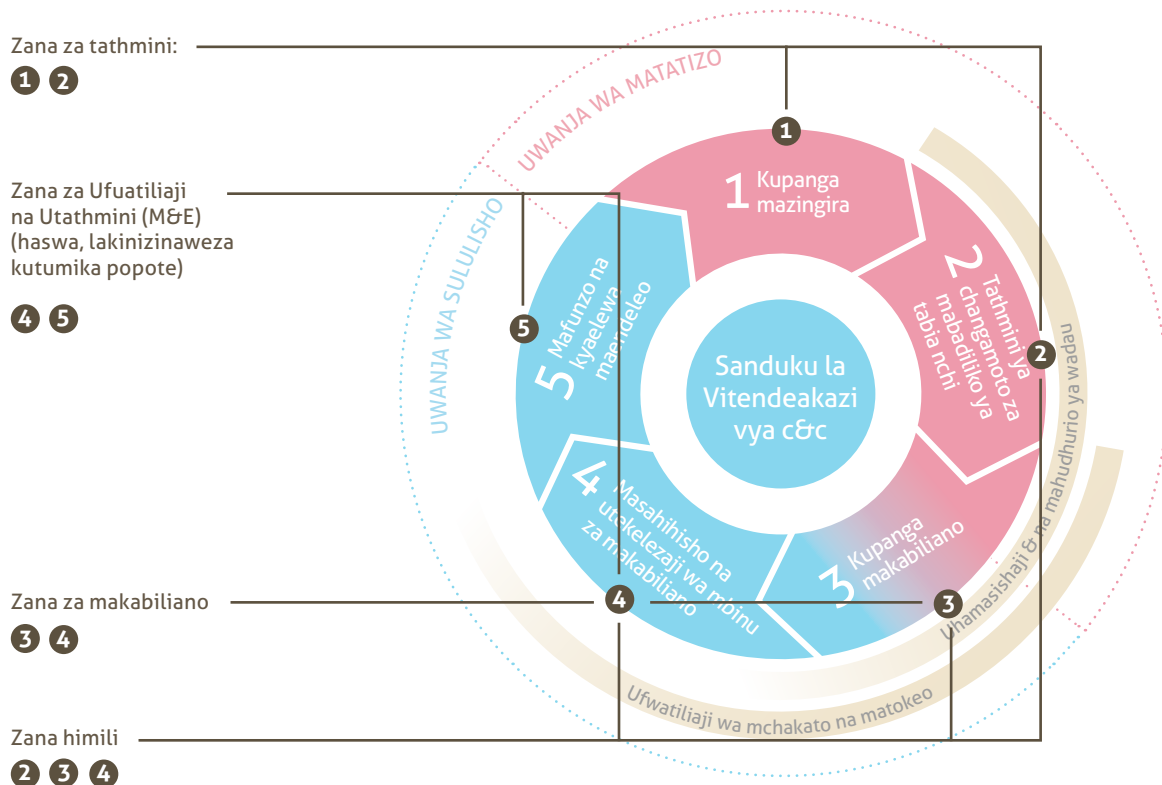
Zana za tathmini:
1 2

Zana za Ufuatiliaji na Utathmini (M&E) (haswa, lakinizinaweza kutumika popote)
4 5

Zana za makabiliano
3 4

Zana himili
2 3 4

UWANJA WA MATATIZO

UWANJA WA SULULISHO

1 Kupanga mazingira

2 Tathmini ya changamoto za mabadiliko ya tabia nchi

3 Kupanga makabiliano

4 Masahihisho na utekelezaji wa mbinu za makabiliano

5 Mafunzo na kyaelewa maendeleo

Sanduku la Vitendeakazi vya c&c

Uhamasishaji & na mahudhurio ya wadau

Ufwatiliaji wa mchakato na matokeo

1
2
3
4
5